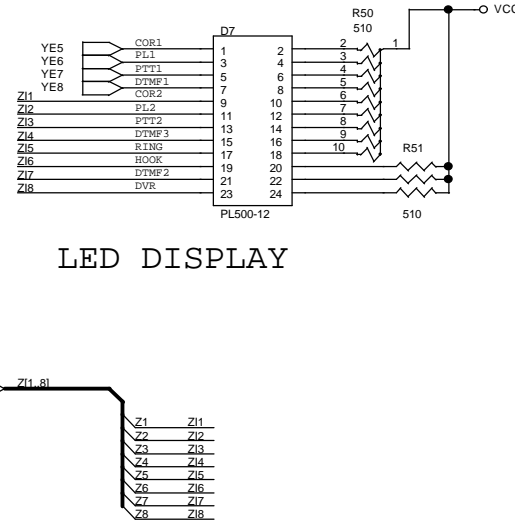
R50
510
VCC
D7
YE5
YE6
YE7
YE8
COR1
PL1
PTT1
DTMF1
COR2
1
3
5
7
2
4
6
8
2
3
4
5
6
1
ZI1
ZI2
ZI3
ZI4
ZI5
ZI6
ZI7
ZI8
PL2
PTT2
DTMF3
RING
HOOK
DTMF2
DVR
9
11
13
15
17
19
21
23
10
12
14
16
18
20
22
24
7
8
9
10
R51
PL500-12
510

LED DISPLAY

ZI[1..8]
Z1 ZI1
Z2 ZI2
Z3 ZI3
Z4 ZI4
Z5 ZI5
Z6 ZI6
Z7 ZI7
Z8 ZI8